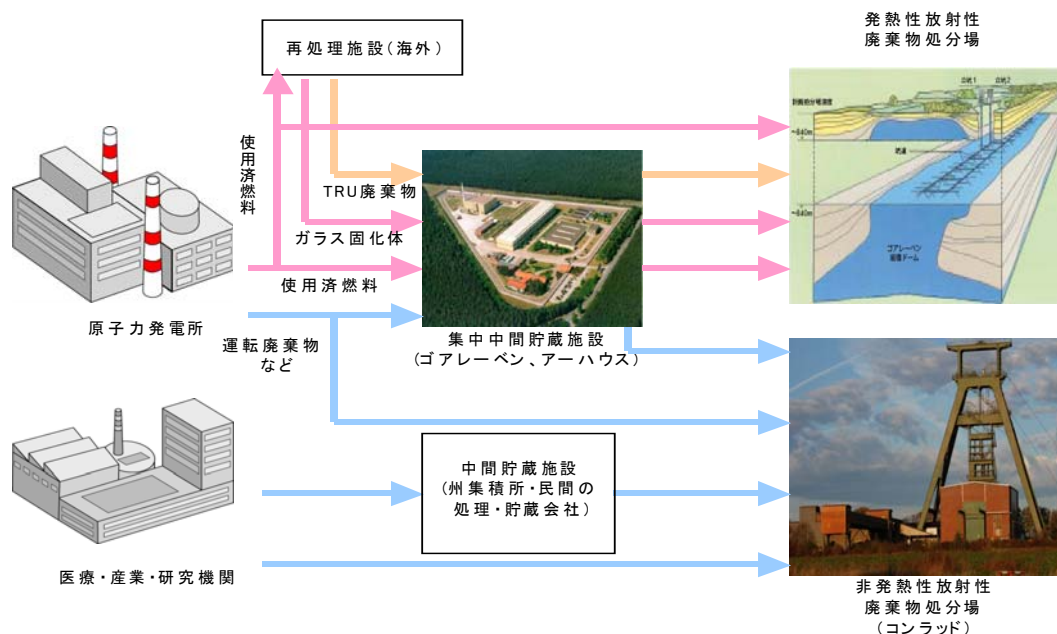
再処理施設(海外)

発熱性放射性
廃棄物処分場

使用済燃料

TRU廃棄物

ガラス固化体

使用済燃料

原子力発電所

運転廃棄物
など

集中中間貯蔵施設
(ゴアレーベン、アーハウス)

ゴアレーベン
岩塩ドーム

中間貯蔵施設
(州集積所・民間の
処理・貯蔵会社)

医療・産業・研究機関

非発熱性放射性
廃棄物処分場
(コンラッド)